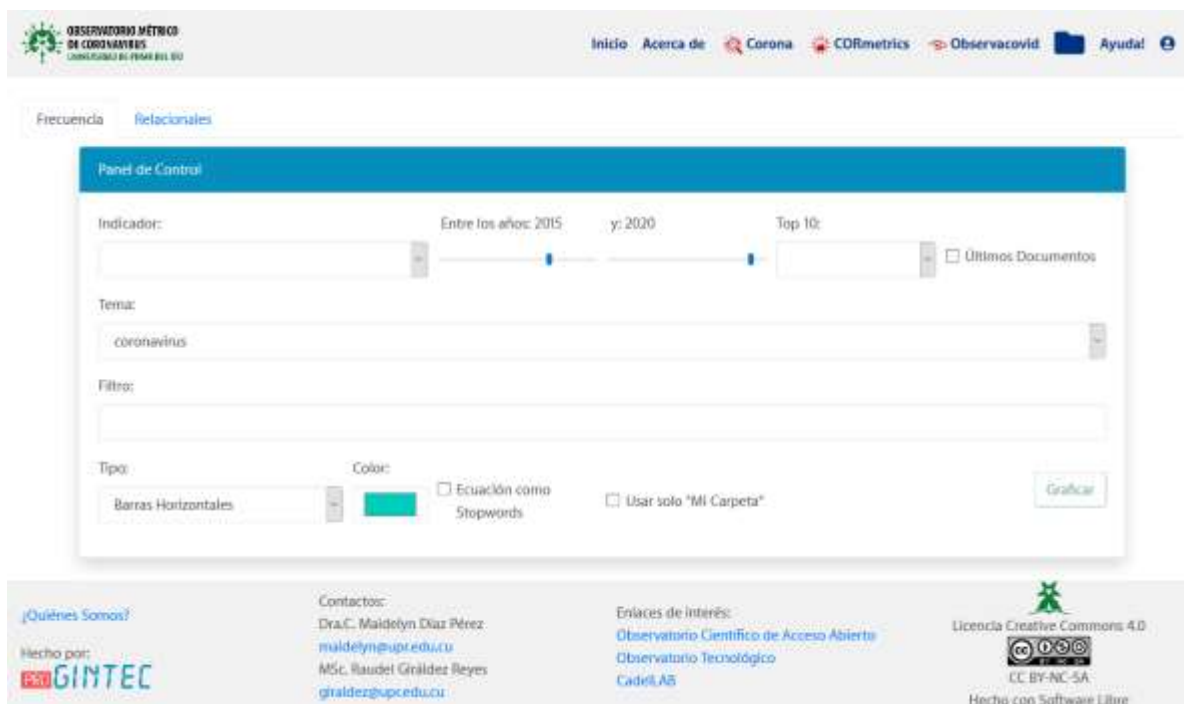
OBSERVATORIO MÉTRICO DE CORONAVIRUS
UNIVERSIDAD DE PINAR DEL RÍO

Inicio Acerca de Corona CORmetrics Observacovid Ayuda!

Frecuencia Relacionales

Panel de Control

Indicador:

Entre los años: 2015 y: 2020

Top 10:

☐ Últimos Documentos

Tema:

coronavirus

Filtro:

Tipo:

Barras Horizontales

Color:

☐ Ecuación como Stopwords

☐ Usar solo "Mi Carpeta"

Graficar

¿Quiénes Somos?

Hecho por:
GINTEC

Contactos:
Dra.C. Maidelyn Díaz Pérez
maidelyn@upr.edu.cu
MSc. Raudel Giráldez Reyes
giraldez@upr.edu.cu

Enlaces de interés:
Observatorio Científico de Acceso Abierto
Observatorio Tecnológico
CadeLAB

Licencia Creative Commons 4.0
CC BY-NC-SA
Hecho con Software Libre